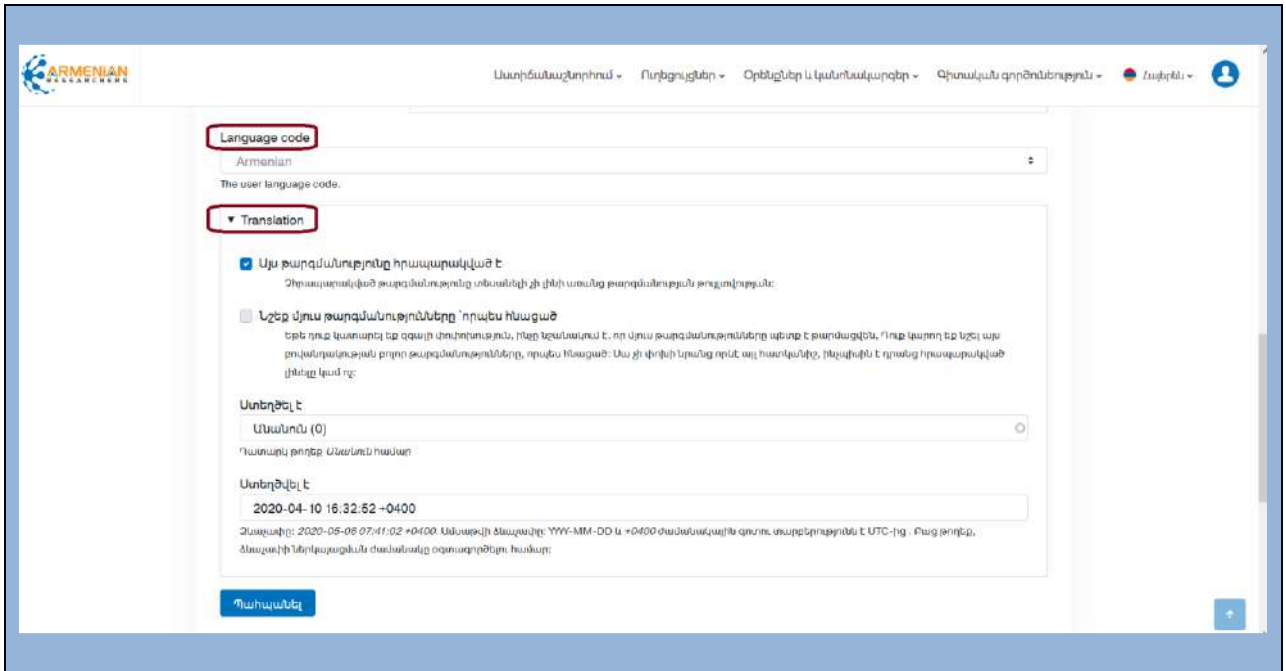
ARMENIAN RESEARCHERS

Ստուգմանաշխարհում ▾ Ուղեցույցներ ▾ Օրենքներ և կանոնակարգեր ▾ Գիտական գործունեություն ▾ Հայերեն ▾

Language code

Armenian

The user language code.

▾ Translation

Այս թարգմանությունը հրապարակված է

Չհրապարակված թարգմանությունը տեսանելի չի լինի առանց թարգմանության թույլտվության:

Նշեք մյուս թարգմանությունները ՝որպես հնացած

Եթե դուք կատարել եք զգալի փոփոխություն, ինչը նշանակում է, որ մյուս թարգմանությունները պետք է թարմացվեն, Դուք կարող եք նշել այս բովանդակության բոլոր թարգմանությունները, որպես հնացած: Սա չի փոխի նրանց որևէ այլ հատկանիշ, ինչպիսին է դրանց հրապարակված լինելը կամ ոչ:

Ստեղծել է

Անանուն (0)

Դատարկ թողեք Անանուն համար

Ստեղծվել է

2020-04-10 16:32:52 +0400

Ձևաչափը: 2020-05-06 07:41:02 +0400. Ամսաթվի ձևաչափը: YYYY-MM-DD և +0400 ժամանակային գոտու տարբերությունն է UTC-ից . Բաց թողեք, ձևաչափի ներկայացման ժամանակը օգտագործելու համար:

Պահպանել